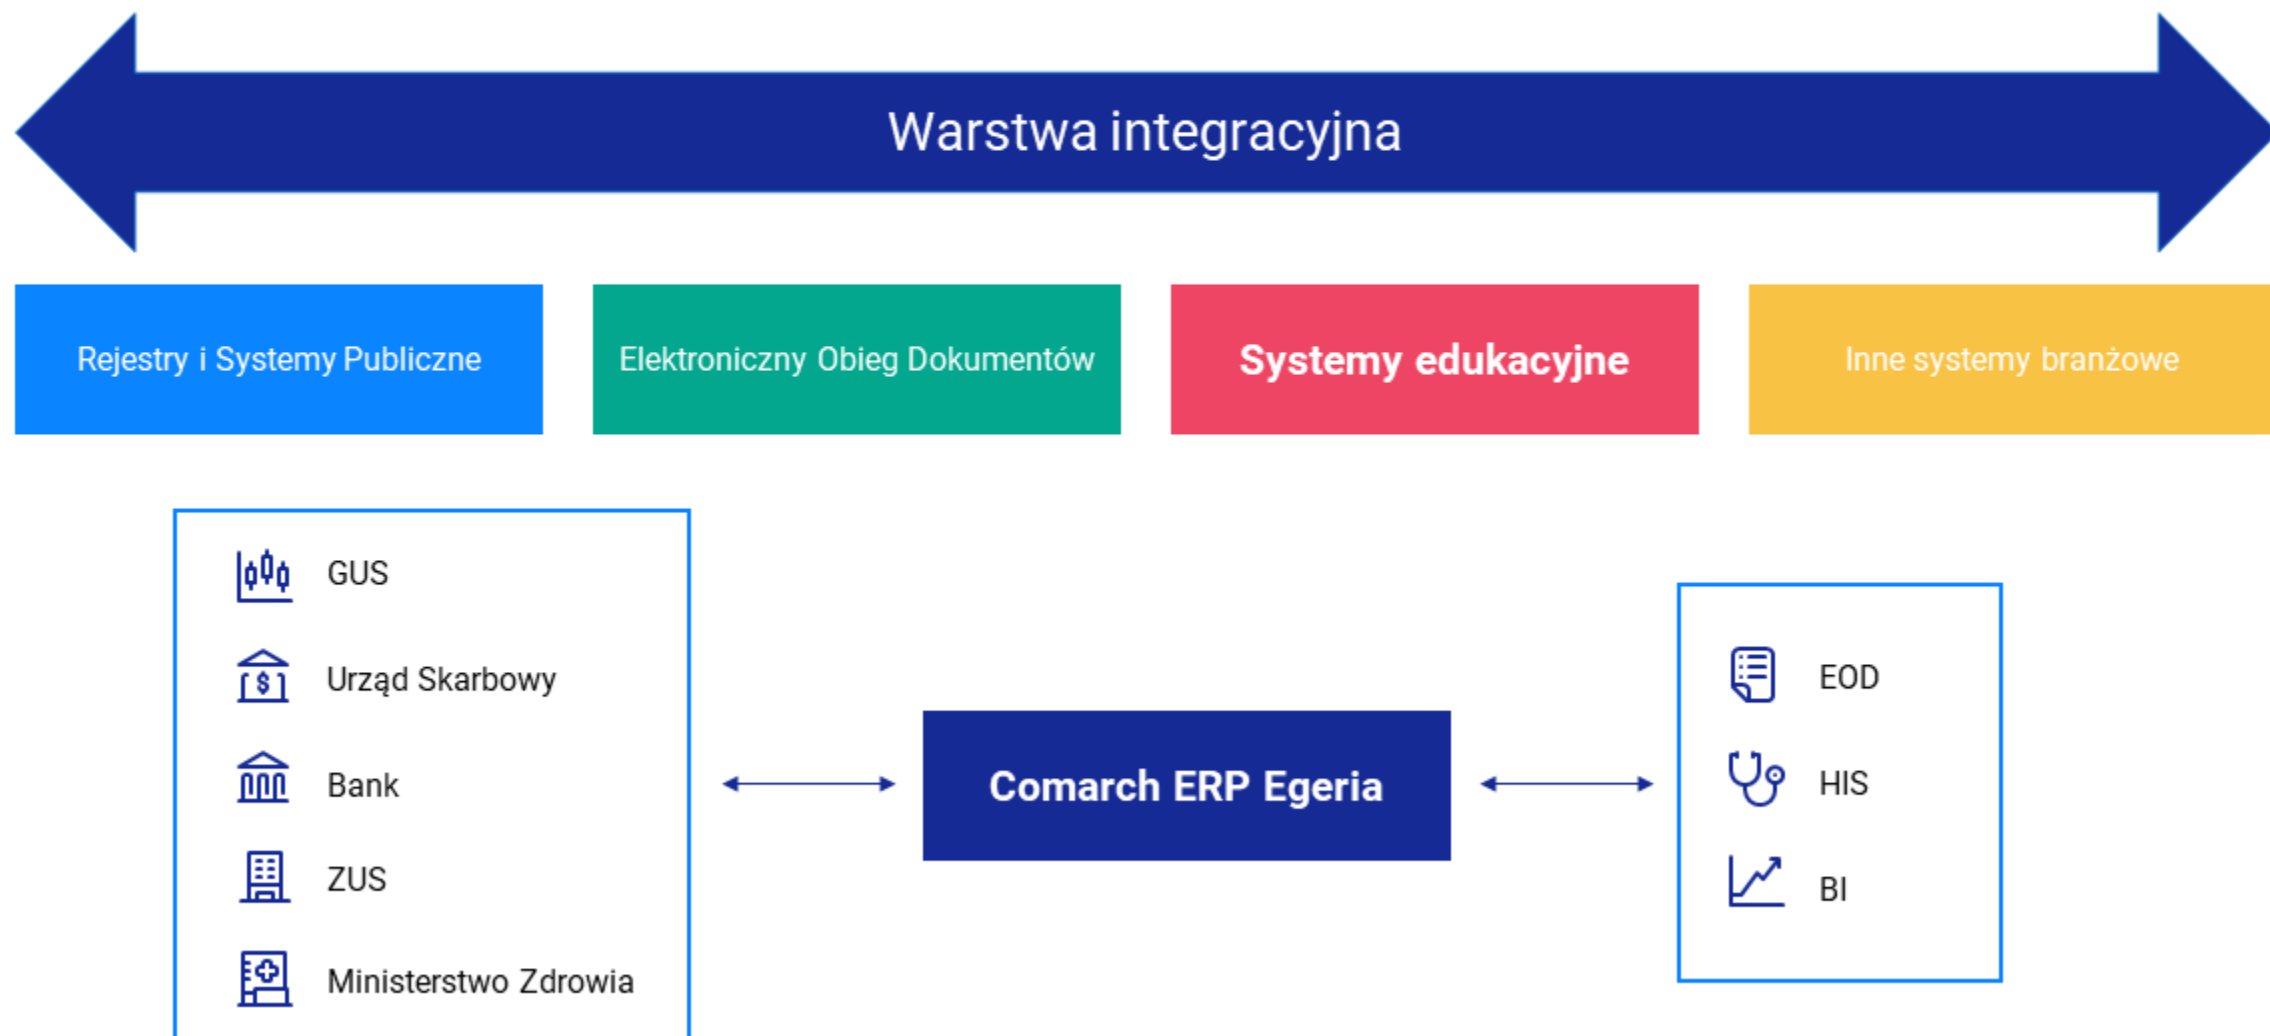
Warstwa integracyjna

Rejestry i Systemy Publiczne

Elektroniczny Obieg Dokumentów

Systemy edukacyjne

Inne systemy branżowe

GUS

Urząd Skarbowy

Bank

ZUS

Ministerstwo Zdrowia

Comarch ERP Egeria

EOD

HIS

BI